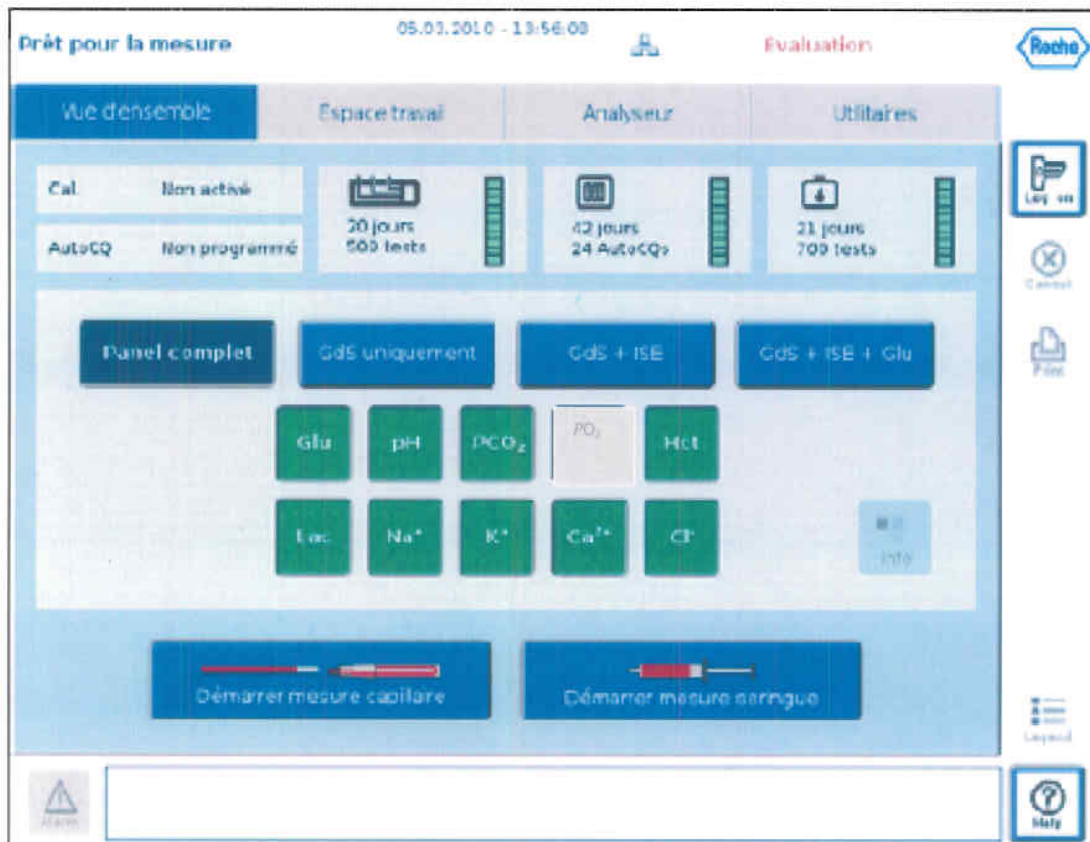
Prêt pour la mesure

05.03.2010 - 13:56:08

Evaluation

Roche

Vue d'ensemble

Espace travail

Analyseur

Utilitaires

Log on

Cancel

Print

| Cal. | Non activé |
|---|---|
| AutoCQ | Non programmé |

30 jours
500 tests

42 jours
24 AutoCQs

21 jours
700 tests

Panel complet

GdS uniquement

GdS + ISE

GdS + ISE + Glu

Glu

pH

$PCO_2$

$PO_2$

Hct

Lac

$Na^+$

$K^+$

$Ca^{2+}$

$Cl^-$

Info

Démarrer mesure capilaire

Démarrer mesure seringue

Legend

Alarm

Help